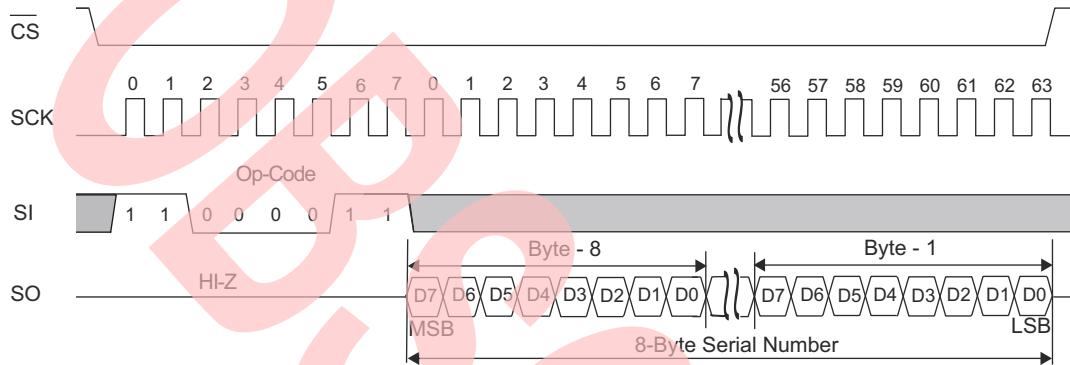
$\overline{CS}$

SCK

0 1 2 3 4 5 6 7 0 1 2 3 4 5 6 7 56 57 58 59 60 61 62 63

Op-Code

SI

1 1 0 0 0 0 1 1

Byte - 8

Byte - 1

SO

HI-Z

D7 D6 D5 D4 D3 D2 D1 D0 D7 D6 D5 D4 D3 D2 D1 D0

MSB

LSB

8-Byte Serial Number